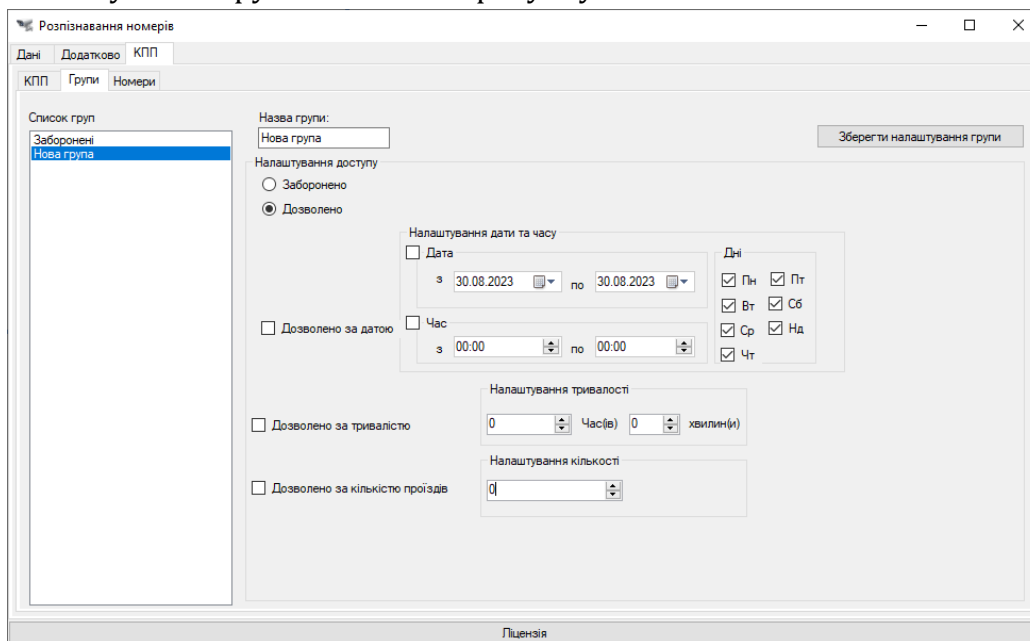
Розпізнавання номерів

Дані Додатково КПП

КПП Групи Номери

Список груп

Заборонені
Нова група

Назва групи:

Нова група

Зберегти налаштування групи

Налаштування доступу

Заборонено

Дозволено

Налаштування дати та часу

Дата

з 30.08.2023 по 30.08.2023

Дні

Пн Пт
Вт Сб
Ср Нд
Чт

Дозволено за датою

Час

з 00:00 по 00:00

Налаштування тривалості

Дозволено за тривалістю

0 Час(ів) 0 хвилин(и)

Налаштування кількості

Дозволено за кількістю проїздів

0

Ліцензія